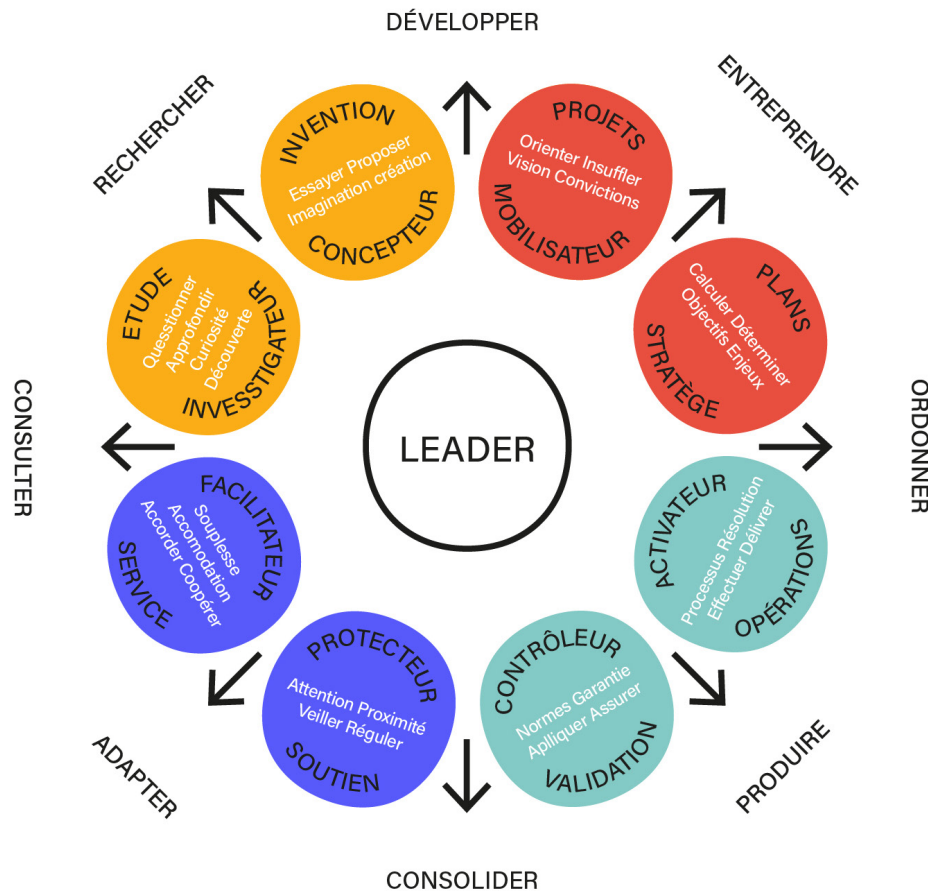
DÉVELOPPER

ENTREPRENDRE

RECHERCHER

INVENTION
Essayer Proposer
Imagination création
CONCEPTEUR

PROJETS
Orienter Insuffler
Vision Convictions
MOBILISATEUR

ETUDE
Questionner
Approfondir
Curiosité
Découverte
INVESSTIGATEUR

PLANS
Calculer Déterminer
Objectifs Enjeux
STRATÈGE

LEADER

CONSULTER

ORDONNER

FACILITATEUR
Souplesse
Accomodation
Accorder Coopérer
SERVICE

ACTIVATEUR
Processus Résolution
Effectuer Délivrer
OPÉRATIONS

PROTECTEUR
Attention Proximité
Veiller Réguler
SOUTIEN

CONTRÔLEUR
Normes Garantie
Appliquer Assurer
VALIDATION

ADAPTER

PRODUIRE

CONSOLIDER